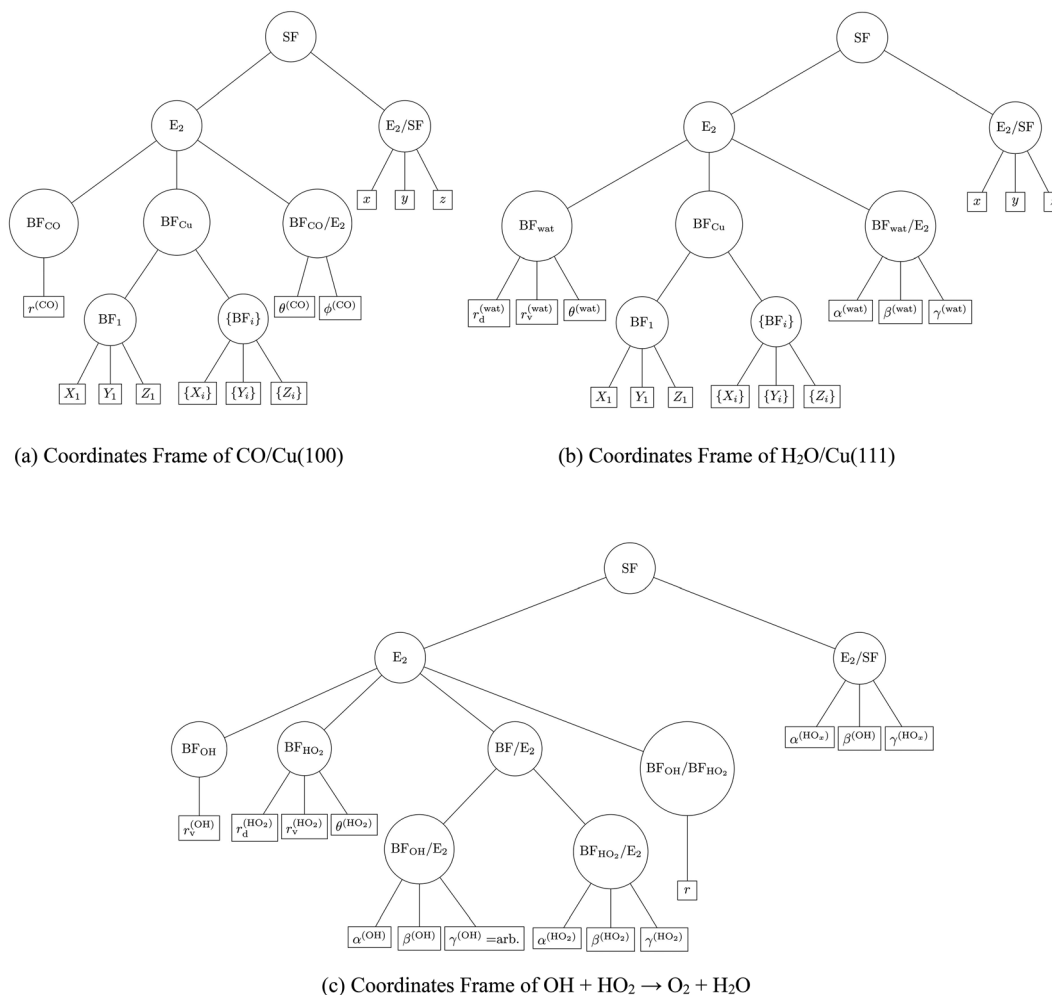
SF

$E_2$

$E_2/SF$

$BF_{CO}$

$BF_{Cu}$

$BF_{CO}/E_2$

$x$ $y$ $z$

$r^{(CO)}$

$BF_1$

$\{BF_i\}$

$\theta^{(CO)}$ $\phi^{(CO)}$

$X_1$ $Y_1$ $Z_1$ $\{X_i\}$ $\{Y_i\}$ $\{Z_i\}$

(a) Coordinates Frame of CO/Cu(100)

SF

$E_2$

$E_2/SF$

$BF_{wat}$

$BF_{Cu}$

$BF_{wat}/E_2$

$x$ $y$ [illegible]

$r_d^{(wat)}$ $r_v^{(wat)}$ $\theta^{(wat)}$

$BF_1$

$\{BF_i\}$

$\alpha^{(wat)}$ $\beta^{(wat)}$ $\gamma^{(wat)}$

$X_1$ $Y_1$ $Z_1$ $\{X_i\}$ $\{Y_i\}$ $\{Z_i\}$

(b) Coordinates Frame of $H_2O$/Cu(111)

SF

$E_2$

$E_2/SF$

$BF_{OH}$

$BF_{HO_2}$

$BF/E_2$

$BF_{OH}/BF_{HO_2}$

$\alpha^{(HO_x)}$ $\beta^{(OH)}$ $\gamma^{(HO_x)}$

$r_v^{(OH)}$

$r_d^{(HO_2)}$ $r_v^{(HO_2)}$ $\theta^{(HO_2)}$

$BF_{OH}/E_2$

$BF_{HO_2}/E_2$

$r$

$\alpha^{(OH)}$ $\beta^{(OH)}$ $\gamma^{(OH)}$ =arb.

$\alpha^{(HO_2)}$ $\beta^{(HO_2)}$ $\gamma^{(HO_2)}$

(c) Coordinates Frame of OH + $HO_2 \rightarrow O_2 + H_2O$